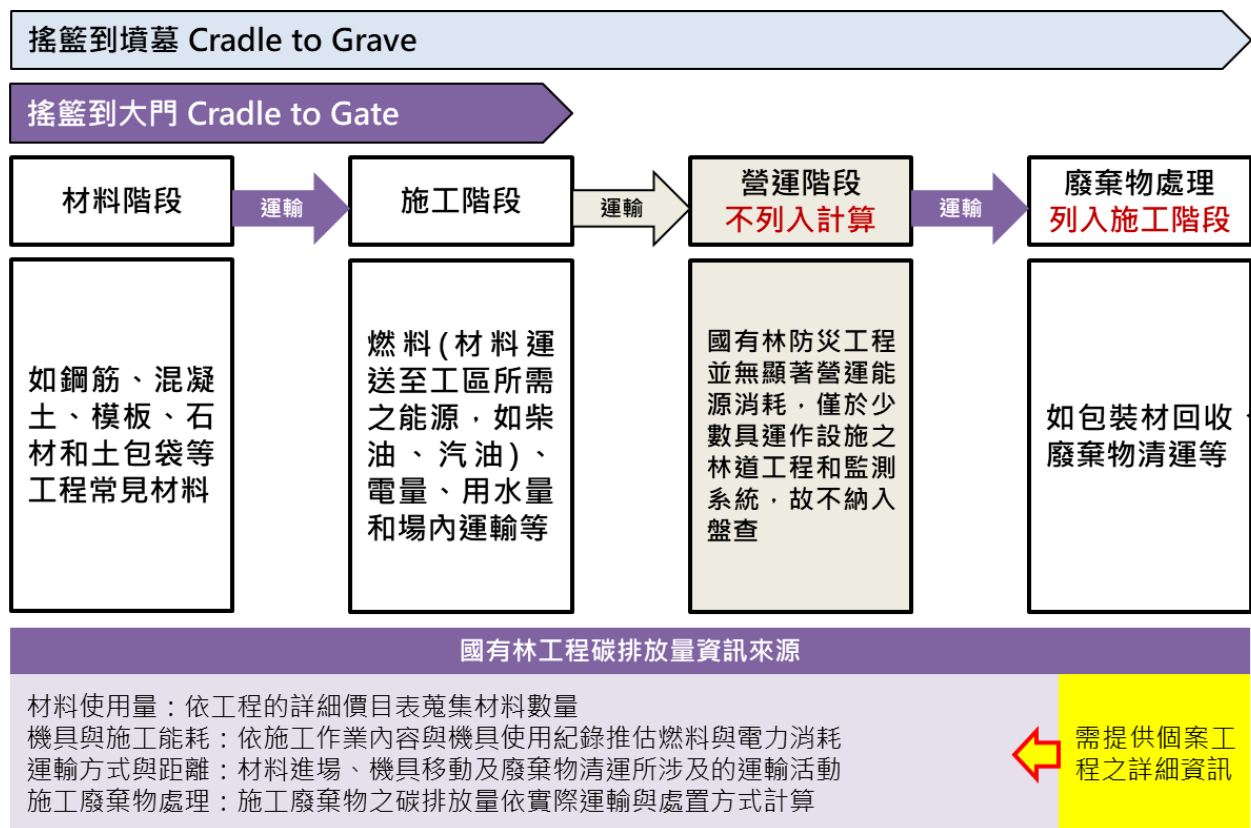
搖籃到墳墓 Cradle to Grave

搖籃到大門 Cradle to Gate

材料階段

運輸

施工階段

運輸

營運階段
不列入計算

運輸

廢棄物處理
列入施工階段

如鋼筋、混凝土、模板、石材和土包袋等工程常見材料

燃料(材料運送至工區所需之能源，如柴油、汽油)、電量、用水量和場內運輸等

國有林防災工程並無顯著營運能源消耗，僅於少數具運作設施之林道工程和監測系統，故不納入盤查

如包裝材回收、廢棄物清運等

國有林工程碳排放量資訊來源

材料使用量：依工程的詳細價目表蒐集材料數量
機具與施工能耗：依施工作業內容與機具使用紀錄推估燃料與電力消耗
運輸方式與距離：材料進場、機具移動及廢棄物清運所涉及的運輸活動
施工廢棄物處理：施工廢棄物之碳排放量依實際運輸與處置方式計算

需提供個案工程之詳細資訊